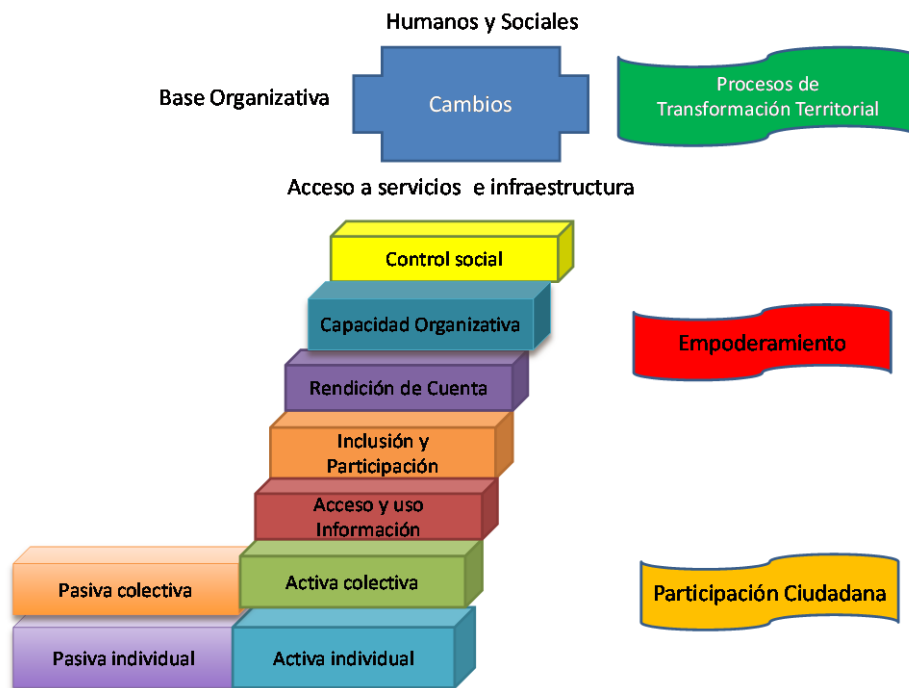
Humanos y Sociales

Base Organizativa

Cambios

Procesos de Transformación Territorial

Acceso a servicios e infraestructura

Control social

Capacidad Organizativa

Empoderamiento

Rendición de Cuenta

Inclusión y Participación

Acceso y uso Información

Pasiva colectiva

Activa colectiva

Participación Ciudadana

Pasiva individual

Activa individual